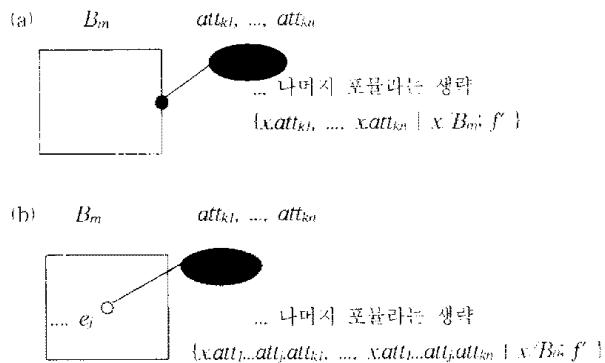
(a) $B_m$ $att_{k1}, \ldots, att_{kn}$

... 나머지 포뮬라는 생략

$\{x.att_{k1}, \ldots, x.att_{kn} \mid x/B_m; f'\}$

(b) $B_m$ $att_{k1}, \ldots, att_{kn}$

... $e_j$

... 나머지 포뮬라는 생략

$\{x.att_1 \ldots att_j.att_{k1}, \ldots, x.att_1 \ldots att_j.att_{kn} \mid x/B_m; f'\}$